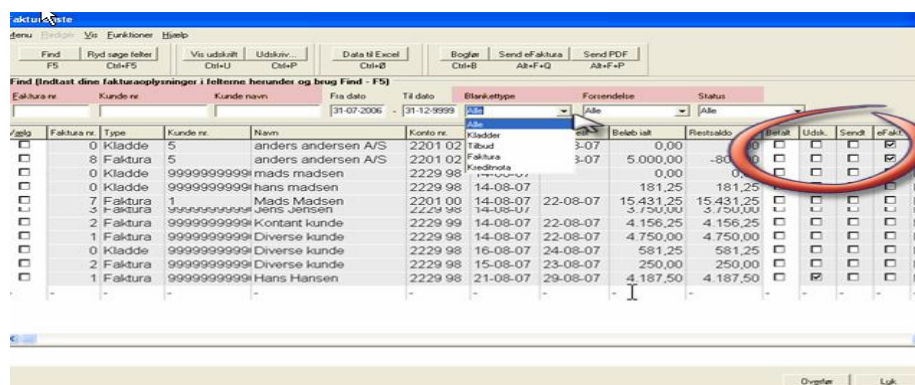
Fakturaliste

Menu Rediger Vis Funktioner Hjælp

Find F5 | Ryd søge felter Ctrl+F5 | Vis udskrift Ctrl+U | Udskriv... Ctrl+P | Data til Excel Ctrl+Ø | Bogfør Ctrl+B | Send eFaktura Alt+F+Q | Send PDF Alt+F+P

Find (Indtast dine fakturaoplysninger i felterne herunder og brug Find - F5)

Faktura nr. | Kunde nr. | Kunde navn | Fra dato 31-07-2006 | Til dato 31-12-9999 | Blankettype Alle | Forsendelse Alle | Status Alle

Alle
Kladder
Tilbud
Faktura
Kreditnota

| Vælg | Faktura nr. | Type | Kunde nr. | Navn | Konto nr. | | | Beløb ialt | Restsaldo | Betalt | Udsk. | Sendt | eFakt. |
|---|---|---|---|---|---|---|---|---|---|---|---|---|---|
| ☐ | 0 | Kladde | 5 | anders andersen A/S | 2201 02 | | 3-07 | 0,00 | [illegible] | ☐ | ☐ | ☐ | ☑ |
| ☐ | 8 | Faktura | 5 | anders andersen A/S | 2201 02 | | 3-07 | 5.000,00 | -80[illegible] | ☐ | ☐ | ☐ | ☑ |
| ☐ | 0 | Kladde | 9999999999 | mads madsen | 2229 98 | 14-08-07 | | 0,00 | 0,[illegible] | ☐ | ☐ | ☐ | ☐ |
| ☐ | 0 | Kladde | 9999999999 | hans madsen | 2229 98 | 14-08-07 | | 181,25 | 181,25 | ☐ | ☐ | ☐ | ☐ |
| ☐ | 7 | Faktura | 1 | Mads Madsen | 2201 00 | 14-08-07 | 22-08-07 | 15.431,25 | 15.431,25 | ☐ | ☐ | ☐ | ☐ |
| ☐ | 3 | Faktura | 9999999999 | Jens Jensen | 2229 98 | 14-08-07 | | 3.750,00 | 3.750,00 | ☐ | ☐ | ☐ | ☐ |
| ☐ | 2 | Faktura | 9999999999 | Kontant kunde | 2229 99 | 14-08-07 | 22-08-07 | 4.156,25 | 4.156,25 | ☐ | ☐ | ☐ | ☐ |
| ☐ | 1 | Faktura | 9999999999 | Diverse kunde | 2229 98 | 14-08-07 | 22-08-07 | 4.750,00 | 4.750,00 | ☐ | ☐ | ☐ | ☐ |
| ☐ | 0 | Kladde | 9999999999 | Diverse kunde | 2229 98 | 16-08-07 | 24-08-07 | 581,25 | 581,25 | ☐ | ☐ | ☐ | ☐ |
| ☐ | 2 | Faktura | 9999999999 | Diverse kunde | 2229 98 | 15-08-07 | 23-08-07 | 250,00 | 250,00 | ☐ | ☐ | ☐ | ☐ |
| ☐ | 1 | Faktura | 9999999999 | Hans Hansen | 2229 98 | 21-08-07 | 29-08-07 | 4.187,50 | 4.187,50 | ☐ | ☑ | ☐ | ☐ |

Overfør | Luk